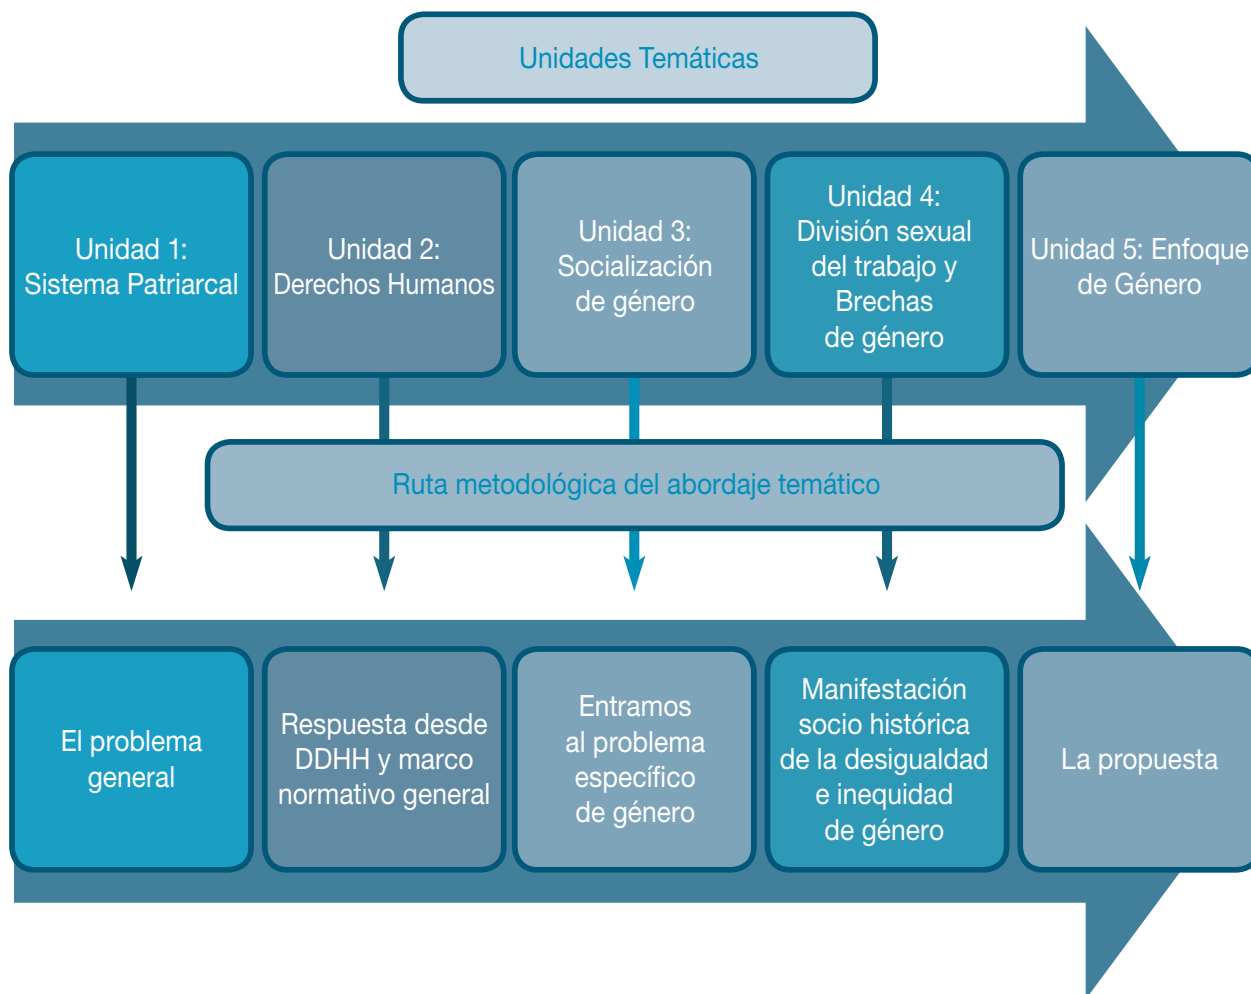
Unidades Temáticas

Unidad 1: Sistema Patriarcal

Unidad 2: Derechos Humanos

Unidad 3: Socialización de género

Unidad 4: División sexual del trabajo y Brechas de género

Unidad 5: Enfoque de Género

Ruta metodológica del abordaje temático

El problema general

Respuesta desde DDHH y marco normativo general

Entramos al problema específico de género

Manifestación socio histórica de la desigualdad e inequidad de género

La propuesta